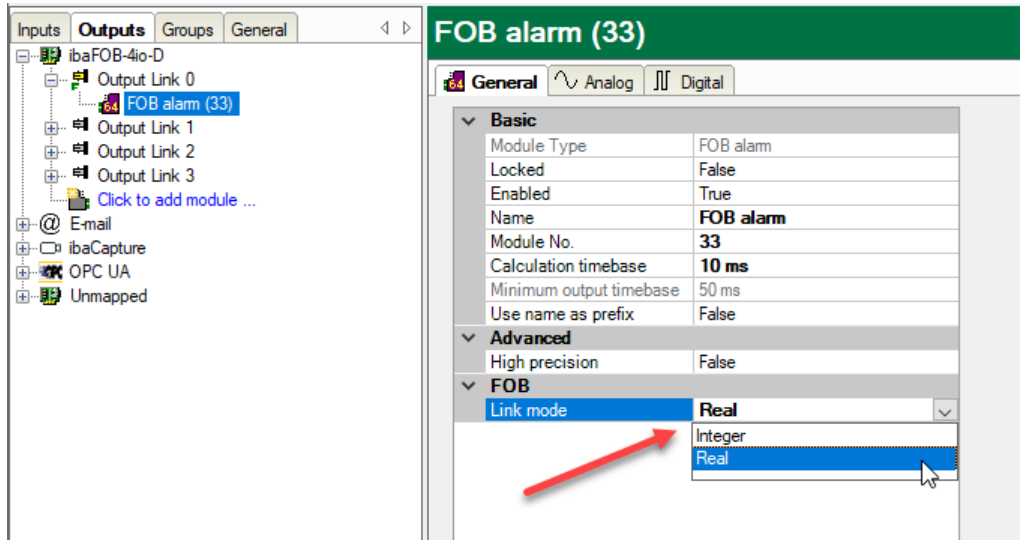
Inputs | Outputs | Groups | General

ibaFOB-4io-D
Output Link 0
FOB alarm (33)
Output Link 1
Output Link 2
Output Link 3
Click to add module ...
E-mail
ibaCapture
OPC UA
Unmapped

FOB alarm (33)

General | Analog | Digital

| Basic | |
|---|---|
| Module Type | FOB alarm |
| Locked | False |
| Enabled | True |
| Name | FOB alarm |
| Module No. | 33 |
| Calculation timebase | 10 ms |
| Minimum output timebase | 50 ms |
| Use name as prefix | False |
| Advanced | |
| High precision | False |
| FOB | |
| Link mode | Real |

Integer
Real